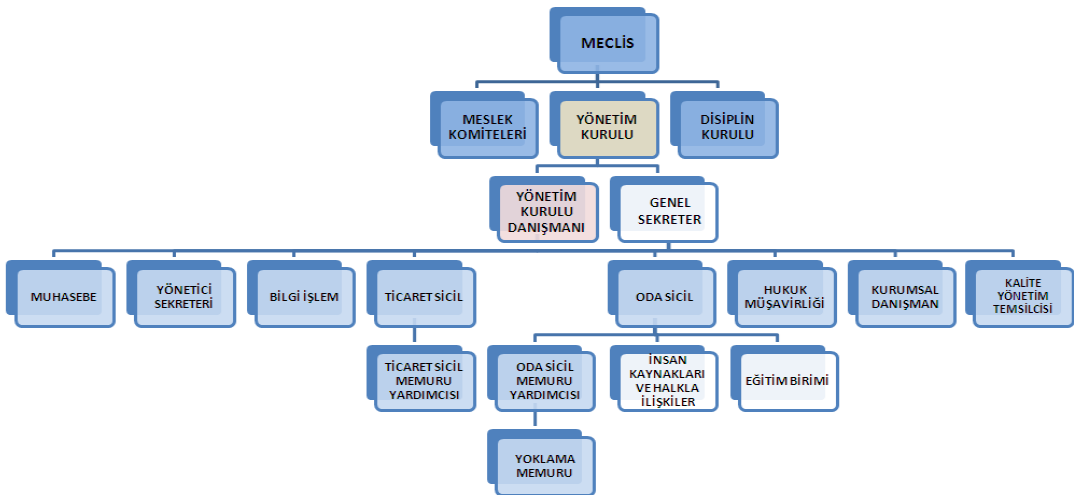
MECLİS

MESLEK KOMİTELERİ

YÖNETİM KURULU

DİSİPLİN KURULU

YÖNETİM KURULU DANIŞMANI

GENEL SEKRETER

MUHASEBE

YÖNETİCİ SEKRETERİ

BİLGİ İŞLEM

TİCARET SİCİL

ODA SİCİL

HUKUK MÜŞAVİRLİĞİ

KURUMSAL DANIŞMAN

KALİTE YÖNETİM TEMSİLCİSİ

TİCARET SİCİL MEMURU YARDIMCISI

ODA SİCİL MEMURU YARDIMCISI

İNSAN KAYNAKLARI VE HALKLA İLİŞKİLER

EĞİTİM BİRİMİ

YOKLAMA MEMURU